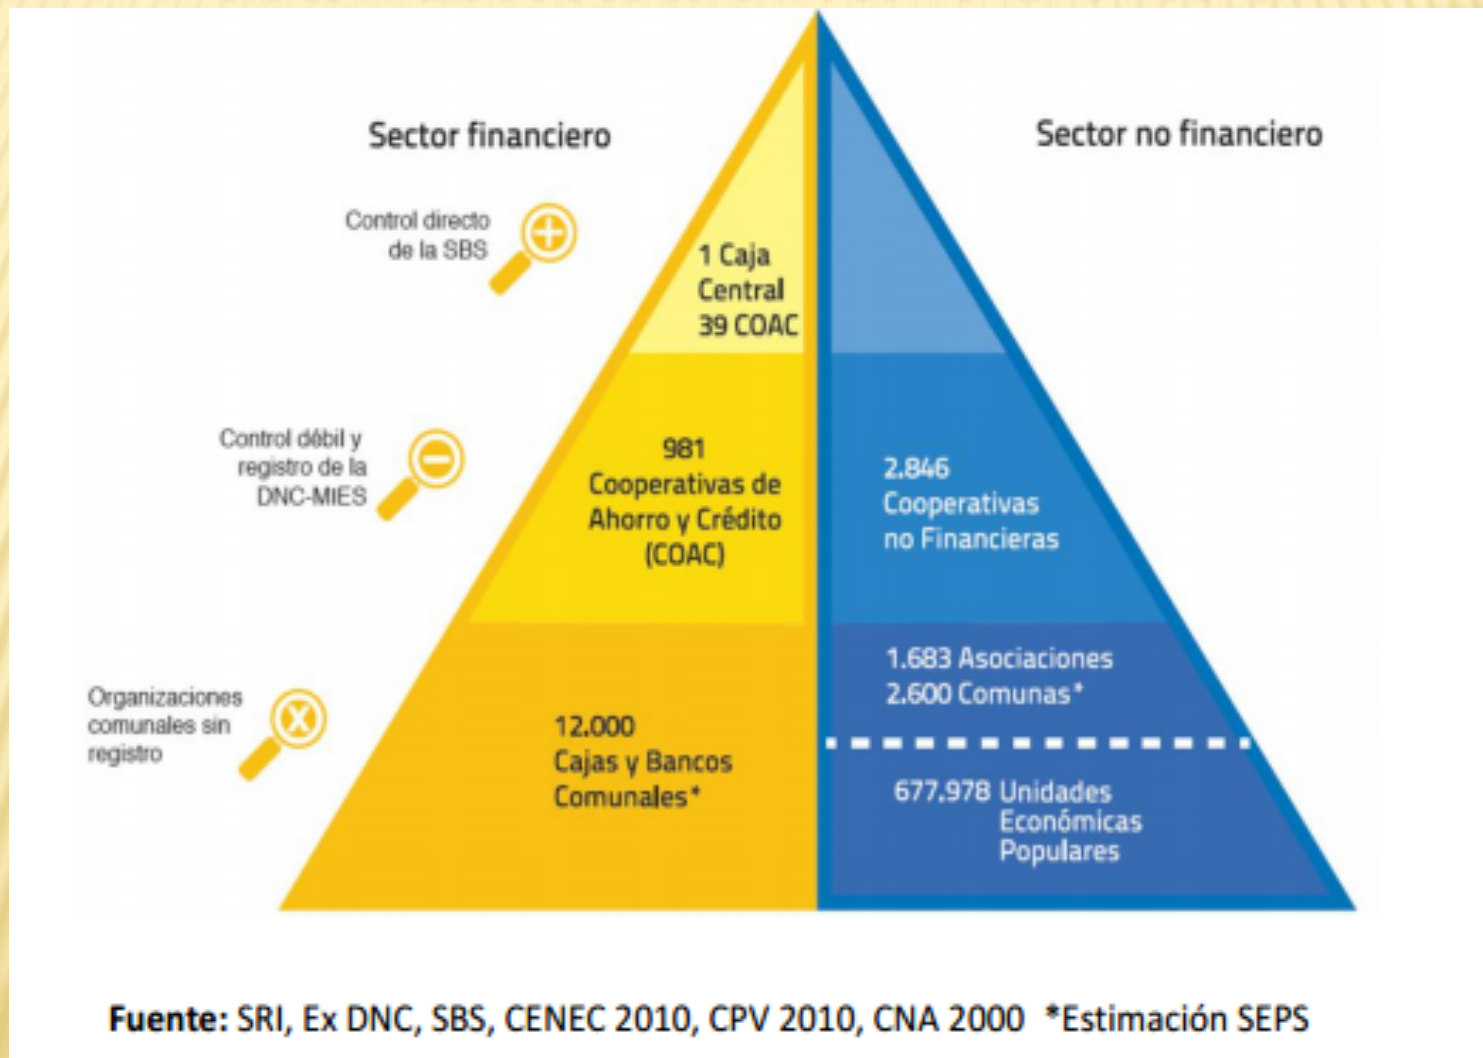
Sector financiero

Sector no financiero

Control directo de la SBS

1 Caja Central 39 COAC

Control débil y registro de la DNC-MIES

981 Cooperativas de Ahorro y Crédito (COAC)

2.846 Cooperativas no Financieras

Organizaciones comunales sin registro

12.000 Cajas y Bancos Comunales*

1.683 Asociaciones 2.600 Comunas*

677.978 Unidades Económicas Populares

**Fuente:** SRI, Ex DNC, SBS, CENEC 2010, CPV 2010, CNA 2000 *Estimación SEPS